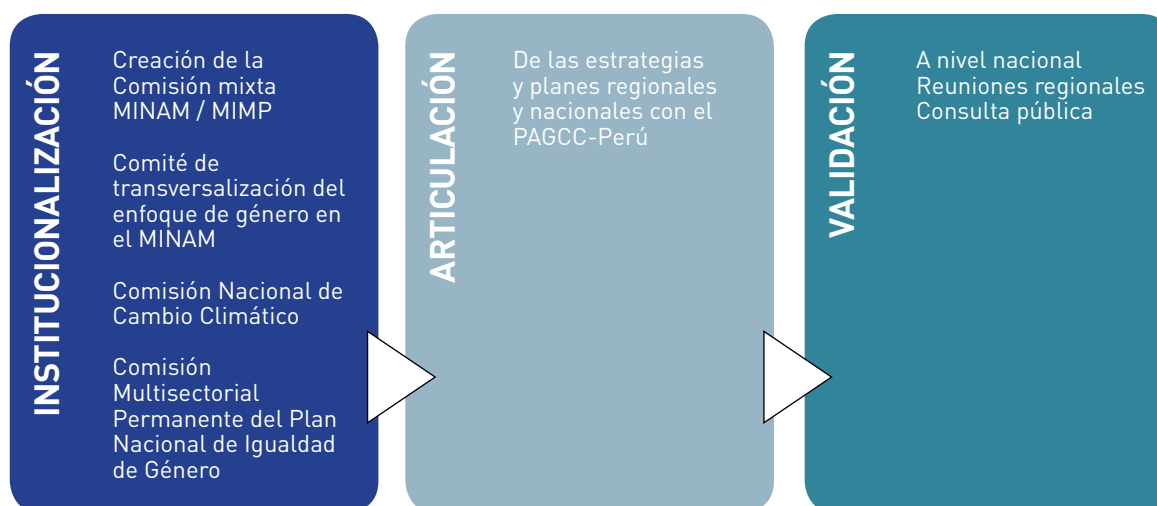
INSTITUCIONALIZACIÓN

Creación de la Comisión mixta MINAM / MIMP

Comité de transversalización del enfoque de género en el MINAM

Comisión Nacional de Cambio Climático

Comisión Multisectorial Permanente del Plan Nacional de Igualdad de Género

ARTICULACIÓN

De las estrategias y planes regionales y nacionales con el PAGCC-Perú

VALIDACIÓN

A nivel nacional
Reuniones regionales
Consulta pública